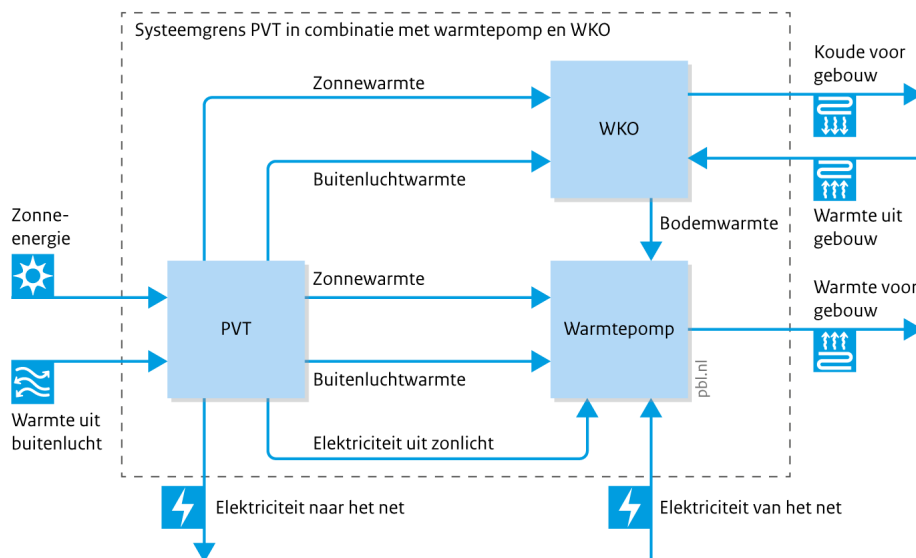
Systeemgrens PVT in combinatie met warmtepomp en WKO

Zonnewarmte

WKO

Koude voor gebouw

Buitenluchtwarmte

Warmte uit gebouw

Bodemwarmte

Zonne-energie

Zonnewarmte

Warmte voor gebouw

PVT

Warmtepomp

Warmte uit buitenlucht

Buitenluchtwarmte

pbl.nl

Elektriciteit uit zonlicht

Elektriciteit naar het net

Elektriciteit van het net